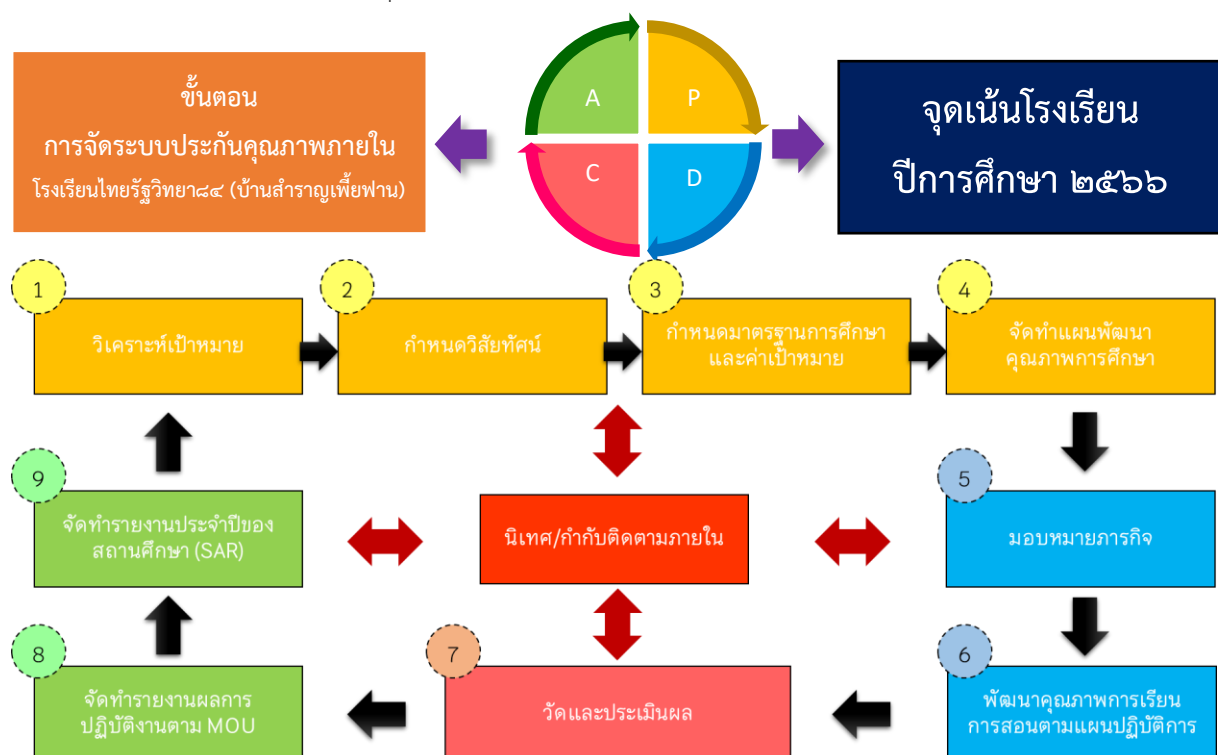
ขั้นตอน
การจัดระบบประกันคุณภาพภายใน
โรงเรียนไทยรัฐวิทยา๘๔ (บ้านสำราญเพิ้ยฟาน)

A
P
C
D

จุดเน้นโรงเรียน
ปีการศึกษา ๒๕๖๖

1
วิเคราะห์เป้าหมาย

2
กำหนดวิสัยทัศน์

3
กำหนดมาตรฐานการศึกษา และค่าเป้าหมาย

4
จัดทำแผนพัฒนาคุณภาพการศึกษา

9
จัดทำรายงานประจำปีของสถานศึกษา (SAR)

นิเทศ/กำกับติดตามภายใน

5
มอบหมายภารกิจ

8
จัดทำรายงานผลการปฏิบัติงานตาม MOU

7
วัดและประเมินผล

6
พัฒนาคุณภาพการเรียนการสอนตามแผนปฏิบัติการ